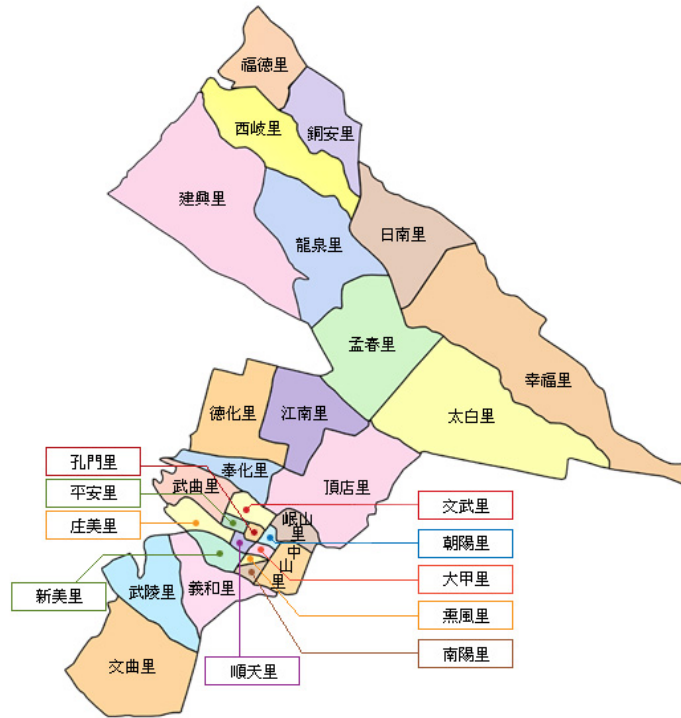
福德里
西岐里
銅安里
建興里
龍泉里
日南里
孟春里
幸福里
德化里
江南里
太白里
孔門里
奉化里
平安里
武曲里
頂店里
文武里
庄美里
岷山里
朝陽里
中山里
新美里
武陵里
義和里
大甲里
熏風里
南陽里
文曲里
順天里